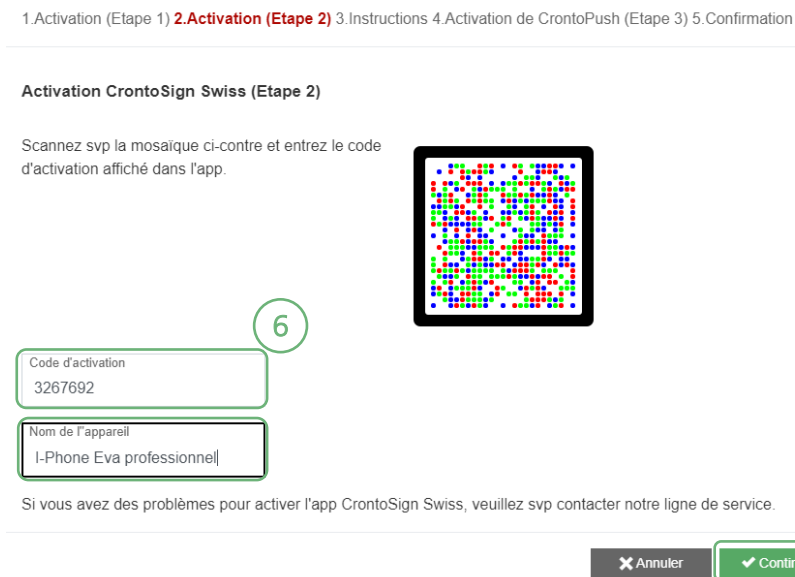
1.Activation (Etape 1) 2.Activation (Etape 2) 3.Instructions 4.Activation de CrontoPush (Etape 3) 5.Confirmation

Activation CrontoSign Swiss (Etape 2)

Scannez svp la mosaïque ci-contre et entrez le code d'activation affiché dans l'app.

6

Code d'activation
3267692

Nom de l"appareil
I-Phone Eva professionnel

Si vous avez des problèmes pour activer l'app CrontoSign Swiss, veuillez svp contacter notre ligne de service.

Annuler
Contin